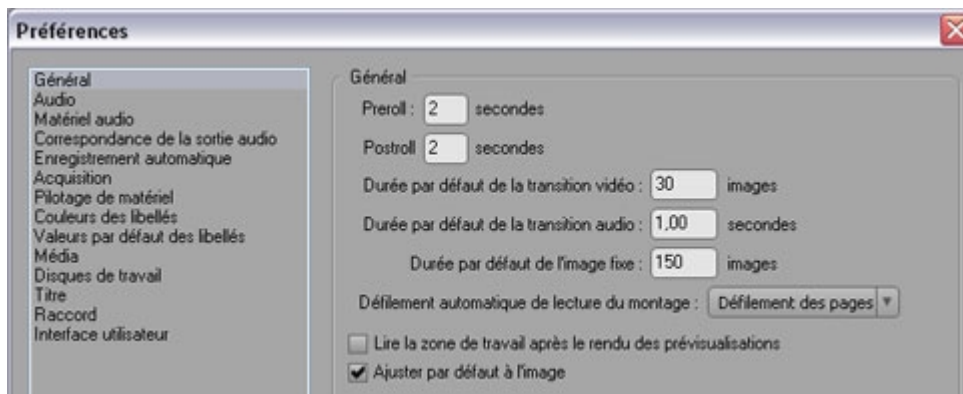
Préférences

Général
Audio
Matériel audio
Correspondance de la sortie audio
Enregistrement automatique
Acquisition
Pilotage de matériel
Couleurs des libellés
Valeurs par défaut des libellés
Média
Disques de travail
Titre
Raccord
Interface utilisateur

Général

Preroll : 2 secondes

Postroll 2 secondes

Durée par défaut de la transition vidéo : 30 images

Durée par défaut de la transition audio : 1,00 secondes

Durée par défaut de l'image fixe : 150 images

Défilement automatique de lecture du montage : Défilement des pages

Lire la zone de travail après le rendu des prévisualisations

Ajuster par défaut à l'image